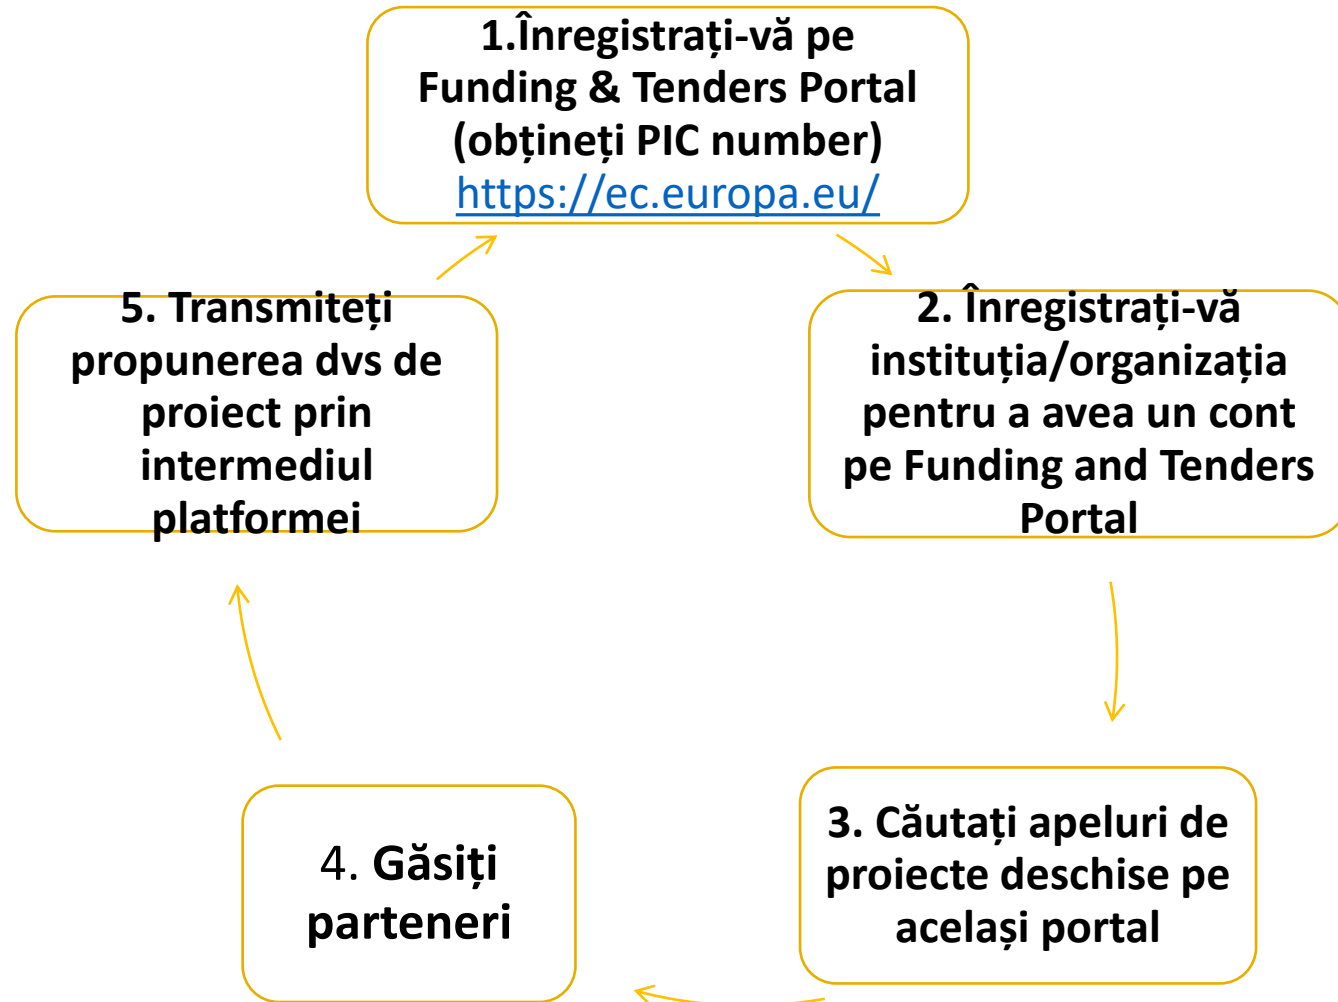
1.Înregistrați-vă pe Funding & Tenders Portal (obțineți PIC number) https://ec.europa.eu/

2. Înregistrați-vă instituția/organizația pentru a avea un cont pe Funding and Tenders Portal

3. Căutați apeluri de proiecte deschise pe același portal

4. Găsiți parteneri

5. Transmiteți propunerea dvs de proiect prin intermediul platformei